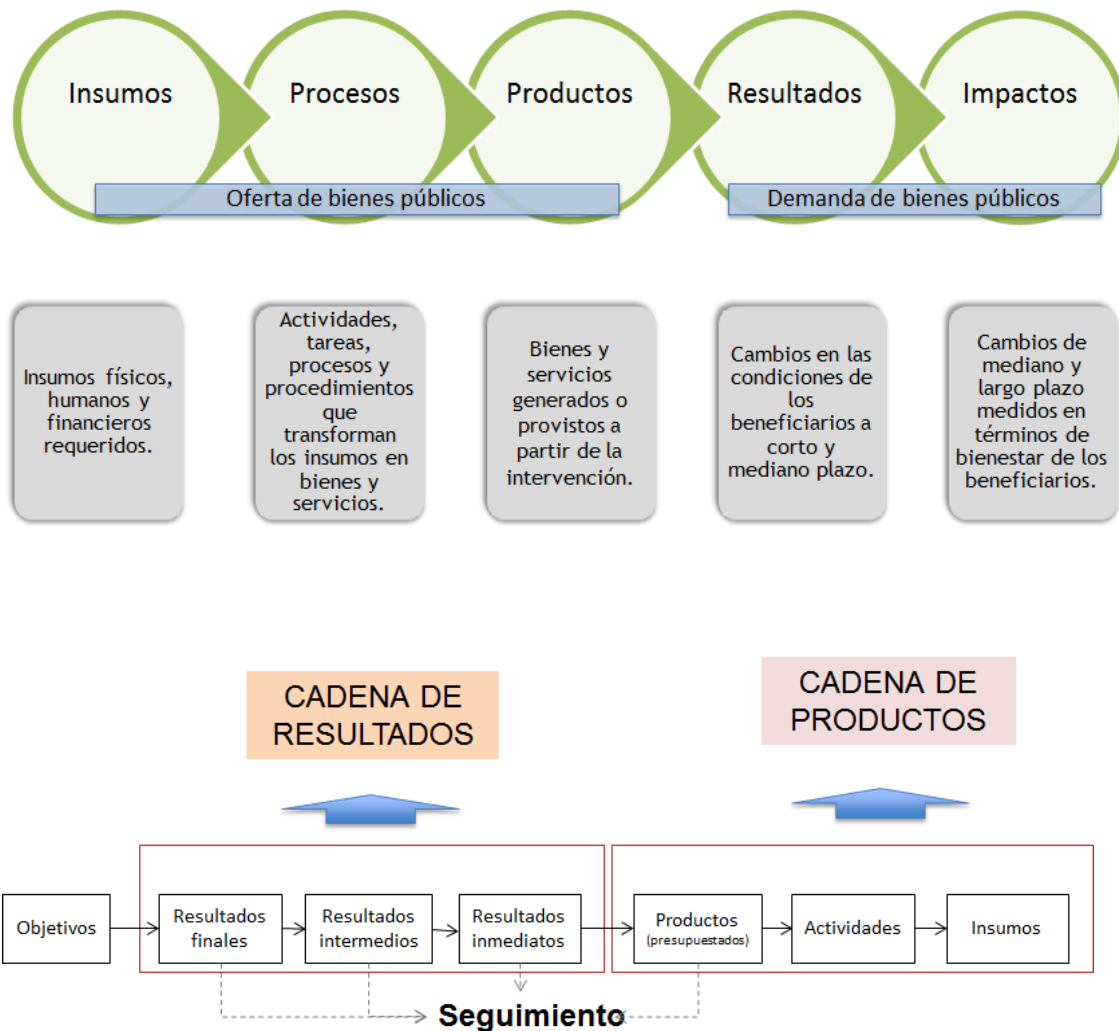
Insumos

Procesos

Productos

Resultados

Impactos

Oferta de bienes públicos

Demanda de bienes públicos

Insumos físicos, humanos y financieros requeridos.

Actividades, tareas, procesos y procedimientos que transforman los insumos en bienes y servicios.

Bienes y servicios generados o provistos a partir de la intervención.

Cambios en las condiciones de los beneficiarios a corto y mediano plazo.

Cambios de mediano y largo plazo medidos en términos de bienestar de los beneficiarios.

CADENA DE RESULTADOS

CADENA DE PRODUCTOS

Objetivos

Resultados finales

Resultados intermedios

Resultados inmediatos

Productos (presupuestados)

Actividades

Insumos

Seguimiento